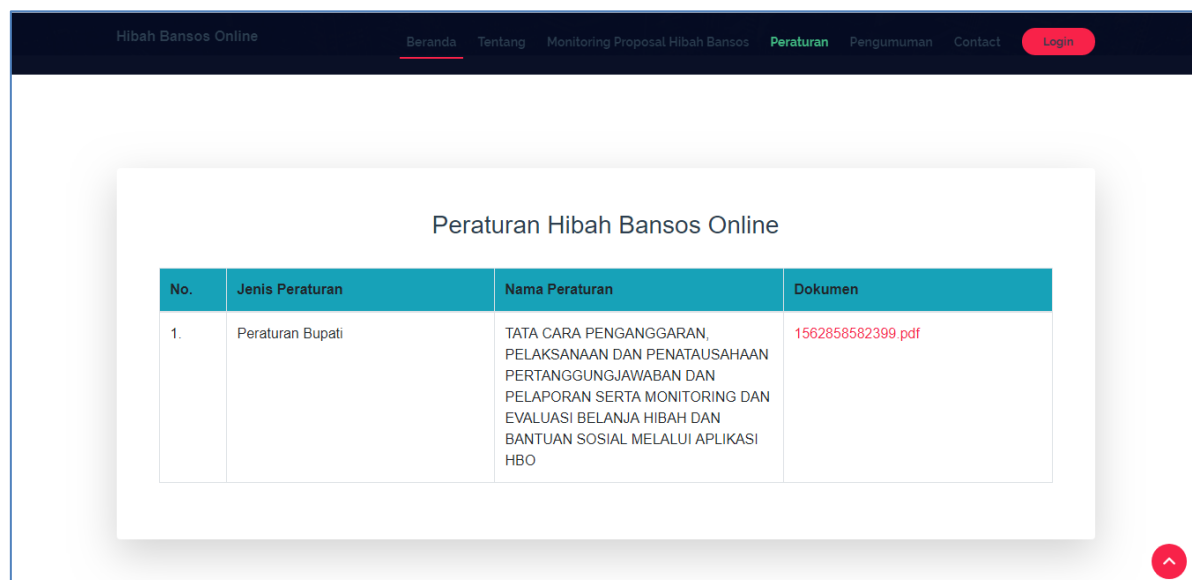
Hibah Bansos Online

Beranda Tentang Monitoring Proposal Hibah Bansos Peraturan Pengumuman Contact Login

Peraturan Hibah Bansos Online

| No. | Jenis Peraturan | Nama Peraturan | Dokumen |
|---|---|---|---|
| 1. | Peraturan Bupati | TATA CARA PENGANGGARAN, PELAKSANAAN DAN PENATAUSAHAAN PERTANGGUNGJAWABAN DAN PELAPORAN SERTA MONITORING DAN EVALUASI BELANJA HIBAH DAN BANTUAN SOSIAL MELALUI APLIKASI HBO | 1562858582399.pdf |